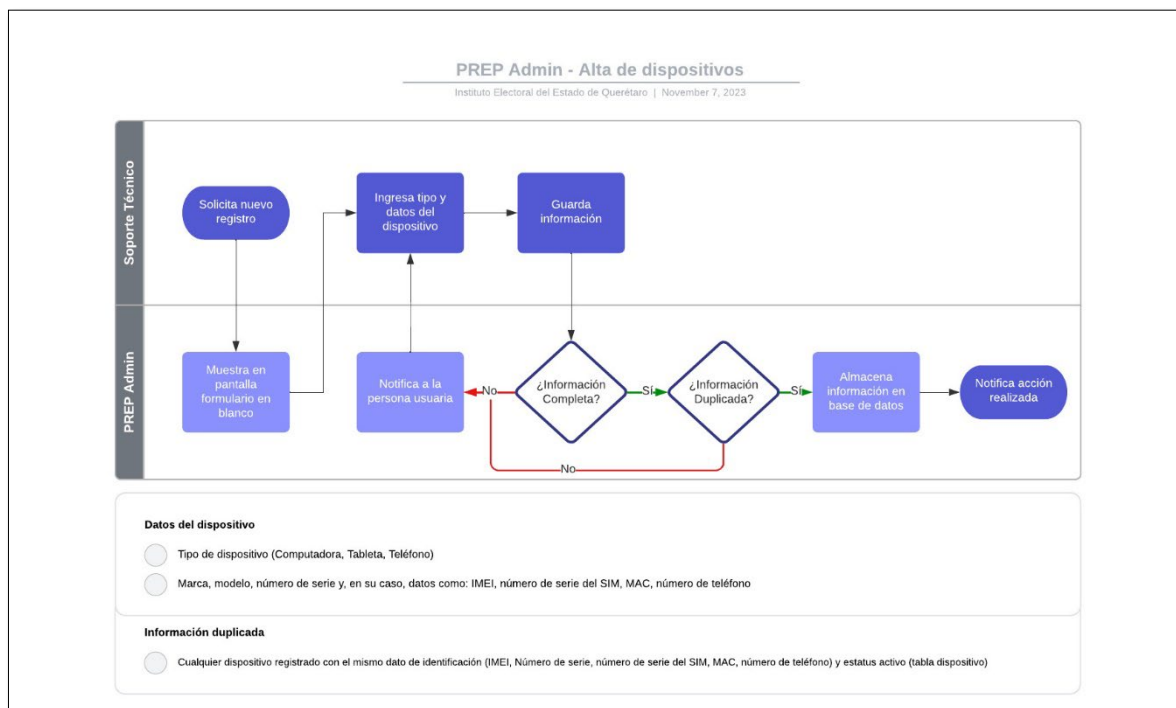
PREP Admin - Alta de dispositivos

Instituto Electoral del Estado de Querétaro | November 7, 2023

Soporte Técnico

Solicita nuevo registro

Ingresa tipo y datos del dispositivo

Guarda información

PREP Admin

Muestra en pantalla formulario en blanco

Notifica a la persona usuaria

No

¿Información Completa?

Sí

¿Información Duplicada?

Sí

Almacena información en base de datos

Notifica acción realizada

No

Datos del dispositivo

Tipo de dispositivo (Computadora, Tableta, Teléfono)

Marca, modelo, número de serie y, en su caso, datos como: IMEI, número de serie del SIM, MAC, número de teléfono

Información duplicada

Cualquier dispositivo registrado con el mismo dato de identificación (IMEI, Número de serie, número de serie del SIM, MAC, número de teléfono) y estatus activo (tabla dispositivo)